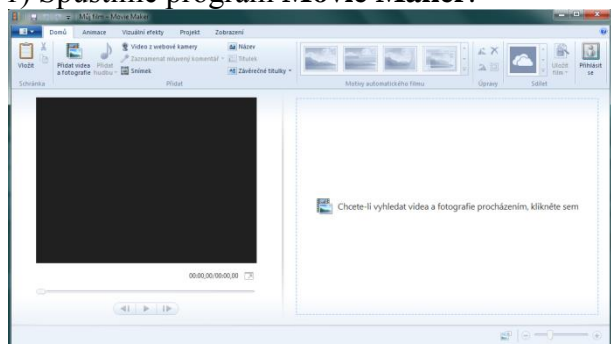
1) Spustíme program Movie Maker.

Můj film - Movie Maker

Domů Animace Vizuální efekty Projekt Zobrazení

Vložit
Schránka

Přidat videa a fotografie
Přidat hudbu
Video z webové kamery
Zaznamenat mluvený komentář
Snímek
Název
Titulek
Závěrečné titulky
Přidat

Motivy automatického filmu

Úpravy

Uložit film
Sdílet

Přihlásit se

00:00,00/00:00,00

Chcete-li vyhledat videa a fotografie procházením, klikněte sem